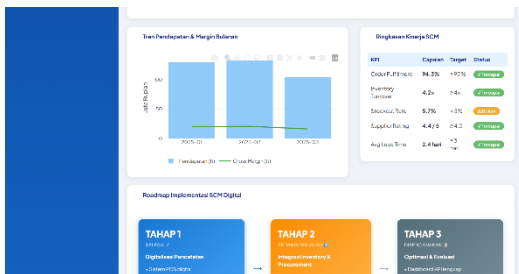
Tren Pendapatan & Margin Bulanan

100
50
0

Juta Rupiah

2025-01
2025-02
2025-03

Pendapatan (M)
Gross Margin (%)

Ringkasan Kinerja SCM

| KPI | Capaian | Target | Status |
|---|---|---|---|
| Order Fulfillment | 94.3% | >95% | Tercapai |
| Inventory Turnover | 4.2x | >4x | Tercapai |
| Stockout Rate | 5.7% | <5% | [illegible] |
| Supplier Rating | 4.4/5 | >4.0 | Tercapai |
| Avg Lead Time | 2.4 hari | <3 hari | Tercapai |

Roadmap Implementasi SCM Digital

TAHAP 1
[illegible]
Digitalisasi Pencatatan
• Sistem POS digital

TAHAP 2
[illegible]
Integrasi Inventory & Procurement

TAHAP 3
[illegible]
Optimasi & Evaluasi
• Dashboard KPI lengkap